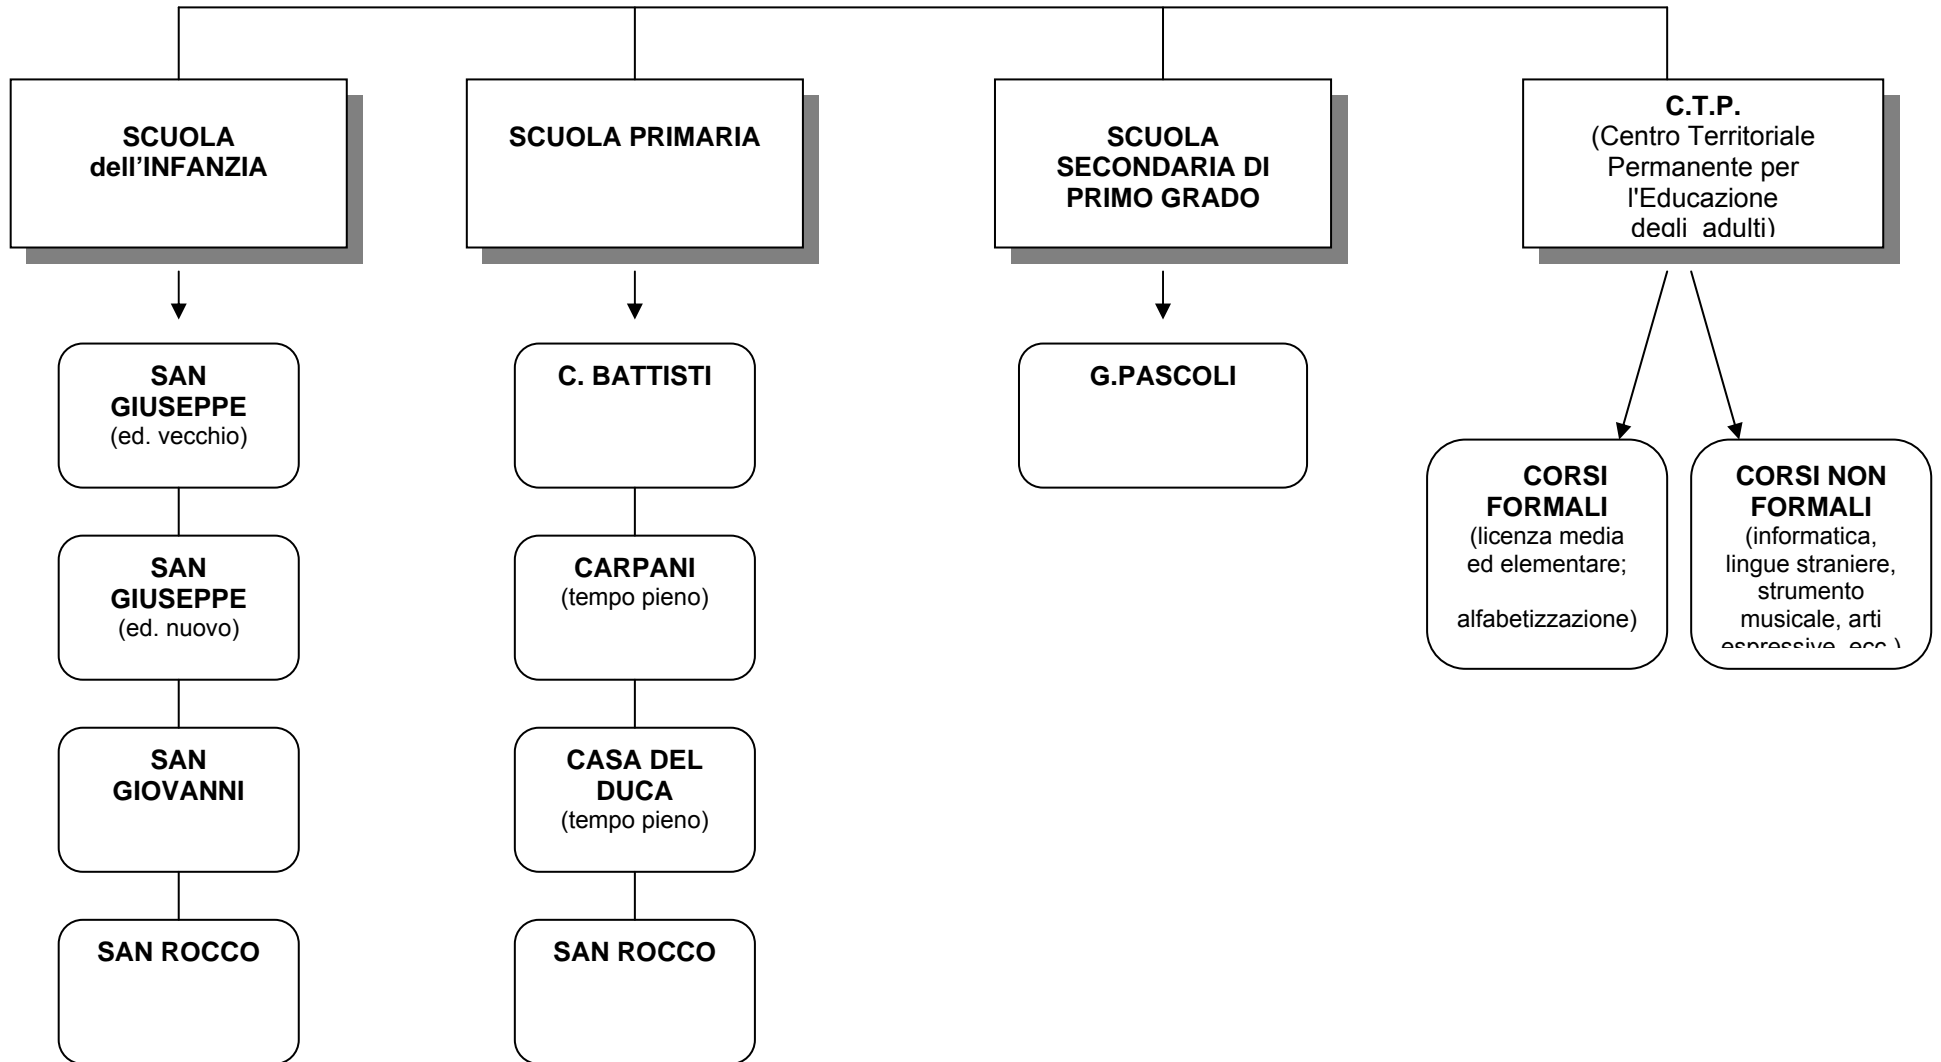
SCUOLA dell'INFANZIA

SCUOLA PRIMARIA

SCUOLA SECONDARIA DI PRIMO GRADO

C.T.P.
(Centro Territoriale Permanente per l'Educazione degli adulti)

SAN GIUSEPPE
(ed. vecchio)

SAN GIUSEPPE
(ed. nuovo)

SAN GIOVANNI

SAN ROCCO

C. BATTISTI

CARPANI
(tempo pieno)

CASA DEL DUCA
(tempo pieno)

SAN ROCCO

G.PASCOLI

CORSI FORMALI
(licenza media ed elementare;

alfabetizzazione)

CORSI NON FORMALI
(informatica, lingue straniere, strumento musicale, arti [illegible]